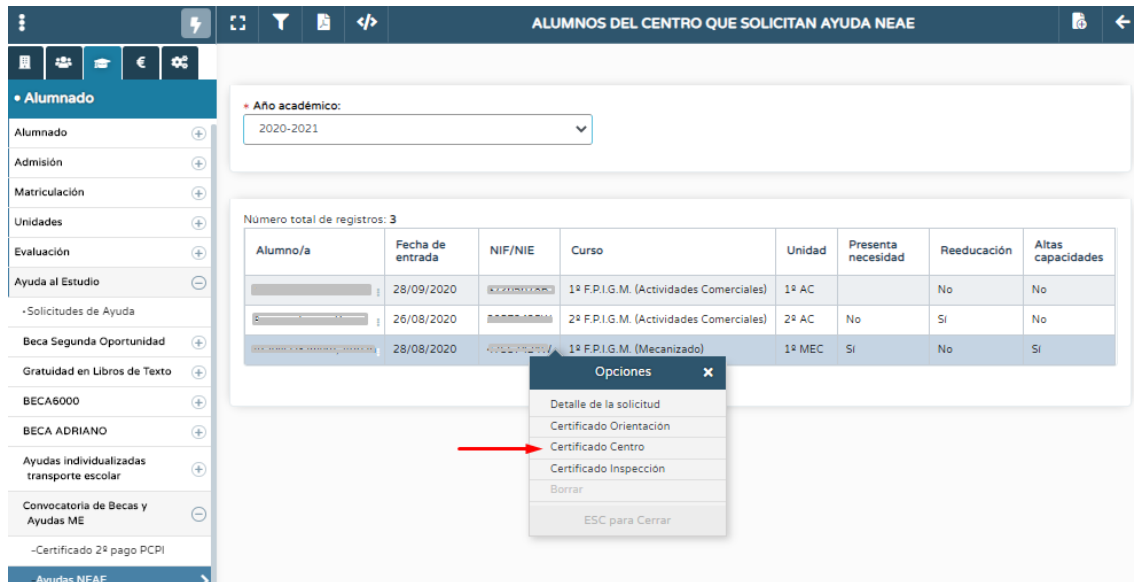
ALUMNOS DEL CENTRO QUE SOLICITAN AYUDA NEAE

• Alumnado

Alumnado
Admisión
Matriculación
Unidades
Evaluación
Ayuda al Estudio
• Solicitudes de Ayuda
Beca Segunda Oportunidad
Gratuidad en Libros de Texto
BECA6000
BECA ADRIANO
Ayudas individualizadas transporte escolar
Convocatoria de Becas y Ayudas ME
-Certificado 2º pago PCPI
Ayudas NEAE

* Año académico:
2020-2021

Número total de registros: 3

| Alumno/a | Fecha de entrada | NIF/NIE | Curso | Unidad | Presenta necesidad | Reeducación | Altas capacidades |
|---|---|---|---|---|---|---|---|
| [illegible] | 28/09/2020 | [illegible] | 1º F.P.I.G.M. (Actividades Comerciales) | 1º AC | | No | No |
| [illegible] | 26/08/2020 | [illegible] | 2º F.P.I.G.M. (Actividades Comerciales) | 2º AC | No | Sí | No |
| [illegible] | 28/08/2020 | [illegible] | 1º F.P.I.G.M. (Mecanizado) | 1º MEC | Sí | No | Sí |

Opciones ×
Detalle de la solicitud
Certificado Orientación
Certificado Centro
Certificado Inspección
Borrar
ESC para Cerrar